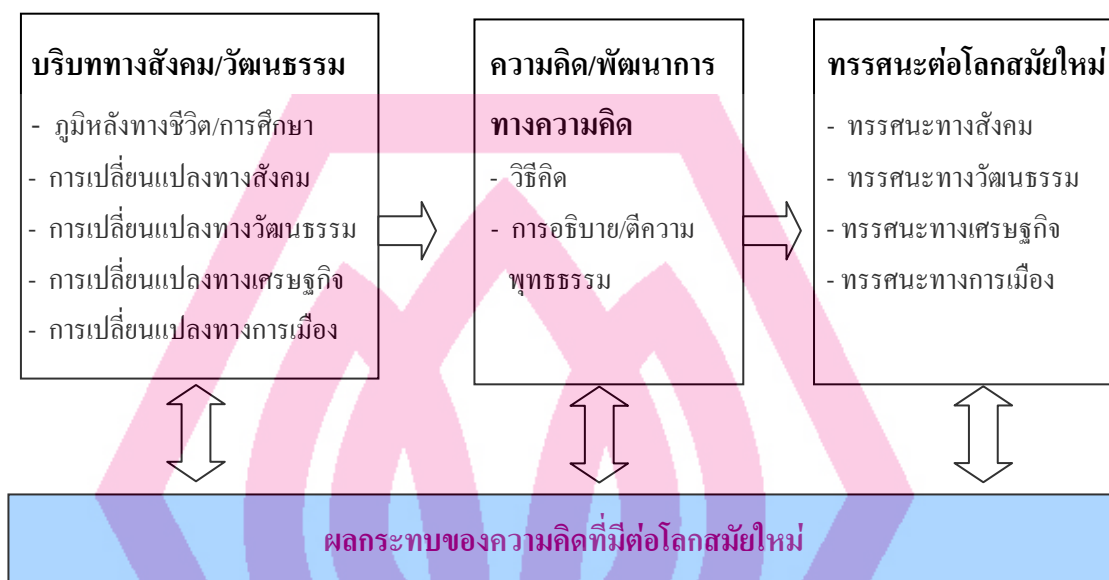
บริบททางสังคม/วัฒนธรรม

- ภูมิหลังทางชีวิต/การศึกษา
- การเปลี่ยนแปลงทางสังคม
- การเปลี่ยนแปลงทางวัฒนธรรม
- การเปลี่ยนแปลงทางเศรษฐกิจ
- การเปลี่ยนแปลงทางการเมือง

ความคิด/พัฒนาการทางความคิด

- วิธีคิด
- การอธิบาย/ตีความพุทธธรรม

ทรรศนะต่อโลกสมัยใหม่

- ทรรศนะทางสังคม
- ทรรศนะทางวัฒนธรรม
- ทรรศนะทางเศรษฐกิจ
- ทรรศนะทางการเมือง

ผลกระทบของความคิดที่มีต่อโลกสมัยใหม่